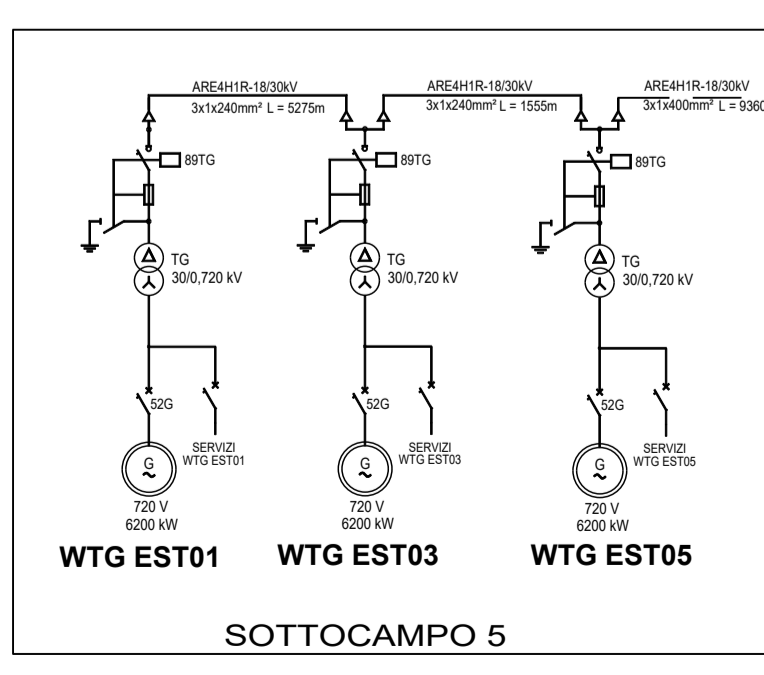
ARE4H1R-18/30kV
3x1x240mm² L = 5275m

ARE4H1R-18/30kV
3x1x240mm² L = 1555m

ARE4H1R-18/30kV
3x1x400mm² L = 9360

89TG

89TG

89TG

TG
30/0,720 kV

TG
30/0,720 kV

TG
30/0,720 kV

52G

SERVIZI
WTG EST01

52G

SERVIZI
WTG EST03

52G

SERVIZI
WTG EST05

G

720 V
6200 kW

G

720 V
6200 kW

G

720 V
6200 kW

WTG EST01

WTG EST03

WTG EST05

SOTTOCAMPO 5